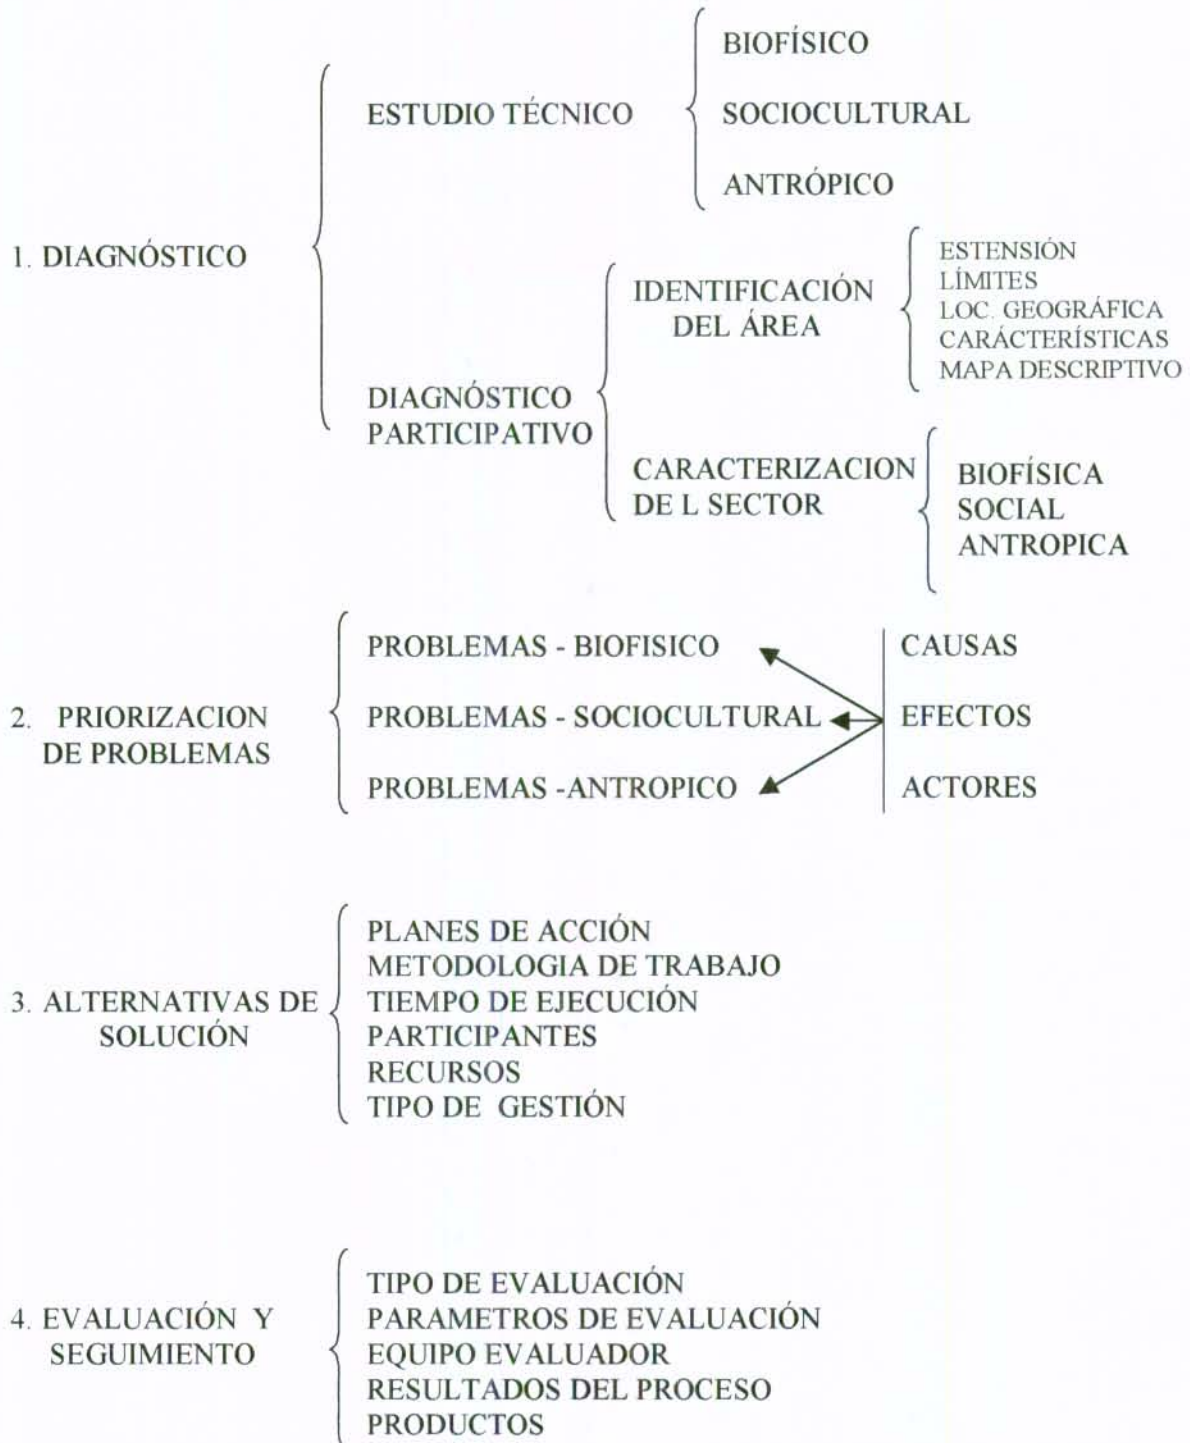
1. DIAGNÓSTICO

ESTUDIO TÉCNICO

BIOFÍSICO
SOCIOCULTURAL
ANTRÓPICO

DIAGNÓSTICO PARTICIPATIVO

IDENTIFICACIÓN DEL ÁREA

ESTENSIÓN
LÍMITES
LOC. GEOGRÁFICA
CARÁCTERÍSTICAS
MAPA DESCRIPTIVO

CARACTERIZACION DE L SECTOR

BIOFÍSICA
SOCIAL
ANTROPICA

2. PRIORIZACION DE PROBLEMAS

PROBLEMAS - BIOFISICO
PROBLEMAS - SOCIOCULTURAL
PROBLEMAS -ANTROPICO

CAUSAS
EFECTOS
ACTORES

3. ALTERNATIVAS DE SOLUCIÓN

PLANES DE ACCIÓN
METODOLOGIA DE TRABAJO
TIEMPO DE EJECUCIÓN
PARTICIPANTES
RECURSOS
TIPO DE GESTIÓN

4. EVALUACIÓN Y SEGUIMIENTO

TIPO DE EVALUACIÓN
PARAMETROS DE EVALUACIÓN
EQUIPO EVALUADOR
RESULTADOS DEL PROCESO
PRODUCTOS